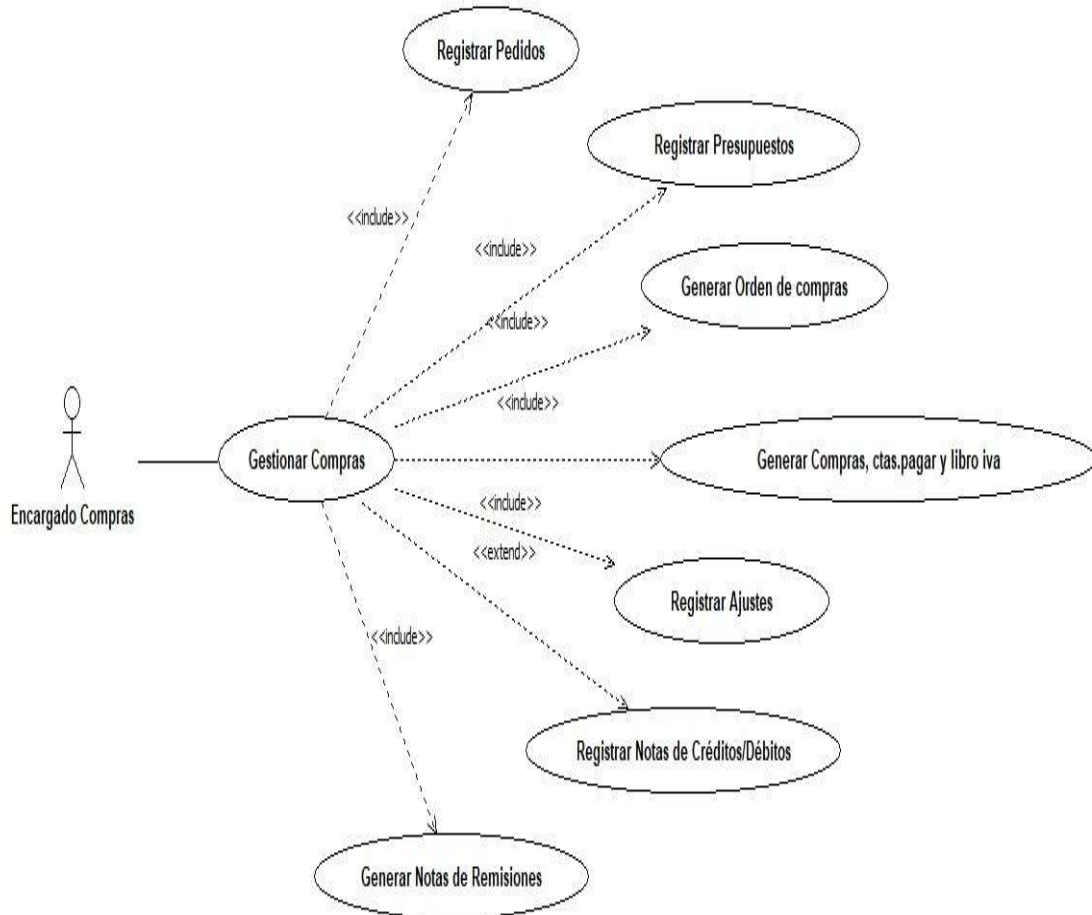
Registrar Pedidos

Registrar Presupuestos

<<include>>

<<include>>

Generar Orden de compras

<<include>>

<<include>>

Encargado Compras

Gestionar Compras

Generar Compras, ctas.pagar y libro iva

<<include>>

<<extend>>

Registrar Ajustes

<<include>>

Registrar Notas de Créditos/Débitos

Generar Notas de Remisiones